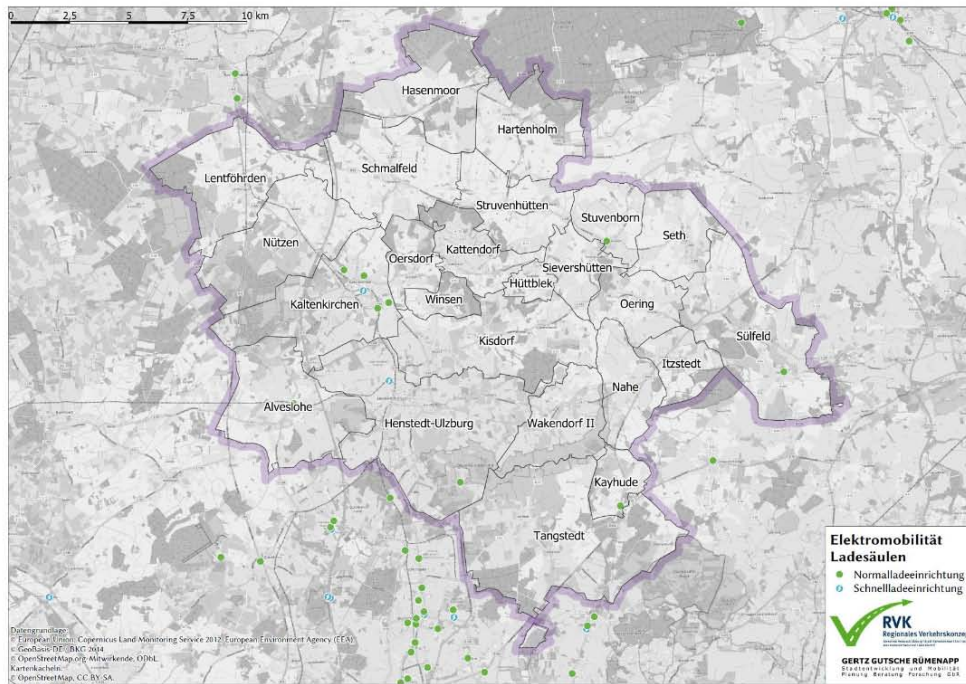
0 2,5 5 7,5 10 km

Hasenmoor

Hartenholm

Schmalfeld

Lentföhrden

Struvenhütten

Stuvenborn

Seth

Nützen

Kattendorf

Oersdorf

Sievershütten

Hüttblek

Kaltenkirchen

Winsen

Oering

Sülfeld

Kisdorf

Itzstedt

Alveslohe

Nahe

Henstedt-Ulzburg

Wakendorf II

Kayhude

Tangstedt

Elektromobilität Ladesäulen
Normalladeeinrichtung
Schnellladeeinrichtung

Datengrundlage:
© European Union, Copernicus Land Monitoring Service 2012, European Environment Agency (EEA)
© GeoBasis-DE / BKG 2014
© OpenStreetMap.org-Mitwirkende, ODbL
Kartenkacheln:
© OpenStreetMap, CC BY SA

RVK Regionales Verkehrskonzept

GERTZ GUTSCHE RÜMENAPP
Stadtentwicklung und Mobilität
Planung Beratung Forschung GbR